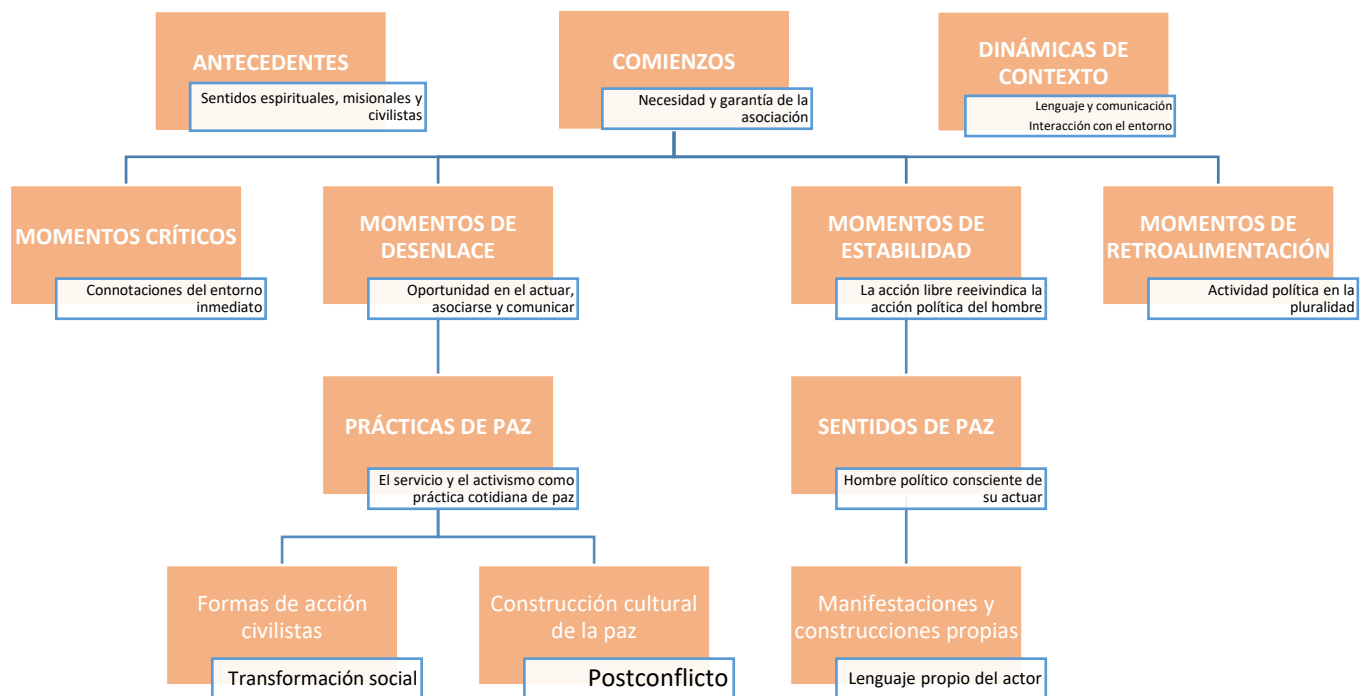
ANTECEDENTES
Sentidos espirituales, misionales y civilistas

COMIENZOS
Necesidad y garantía de la asociación

DINÁMICAS DE CONTEXTO
Lenguaje y comunicación
Interacción con el entorno

MOMENTOS CRÍTICOS
Connotaciones del entorno inmediato

MOMENTOS DE DESENLACE
Oportunidad en el actuar, asociarse y comunicar

MOMENTOS DE ESTABILIDAD
La acción libre reeivindica la acción política del hombre

MOMENTOS DE RETROALIMENTACIÓN
Actividad política en la pluralidad

PRÁCTICAS DE PAZ
El servicio y el activismo como práctica cotidiana de paz

SENTIDOS DE PAZ
Hombre político consciente de su actuar

Formas de acción civilistas
Transformación social

Construcción cultural de la paz
Postconflicto

Manifestaciones y construcciones propias
Lenguaje propio del actor